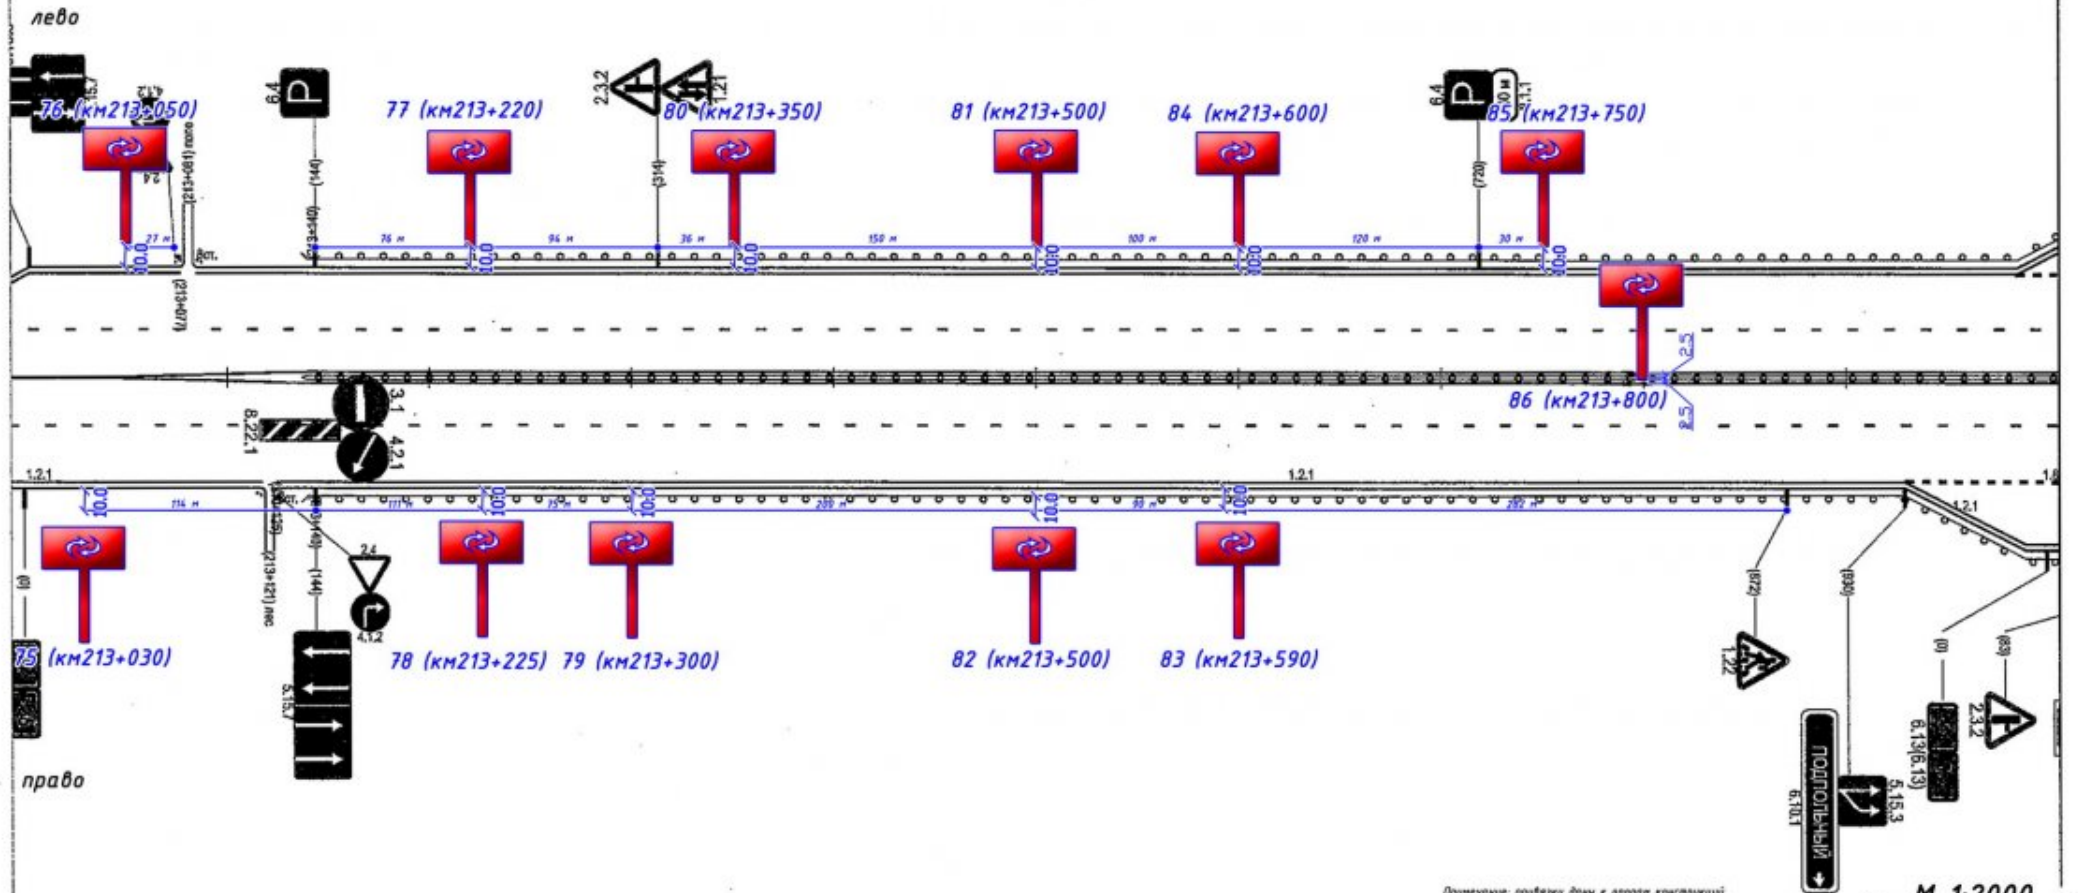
лево

76 (км213+050)
6.4
77 (км213+220)
2.3.2
80 (км213+350)
1.21
81 (км213+500)
84 (км213+600)
6.4
85 (км213+750)
(213+081) лево
2.4
(140)
(314)
(720)
27 м
76 м
94 м
36 м
150 м
100 м
120 м
30 м
10.0
10.0
10.0
10.0
10.0
10.0
10.0
(213+077)
2.5
2.5
86 (км213+800)
3.1
8.22.1
4.2.1
1.2.1
1.2.1
1.2.1
10.0
114 м
111 м
75 м
200 м
90 м
282 м
10.0
10.0
10.0
10.0
10.0
(213+121) лес
(144)
2.4
4.1.2
(0)
75 (км213+030)
78 (км213+225)
79 (км213+300)
82 (км213+500)
83 (км213+590)
5.15.7
1.22
(282)
(300)
(0)
(83)
2.3.2
6.13(6.13)
ПОДПОЛЬНЫЙ
6.10.1
5.15.3

право

М 1:2000